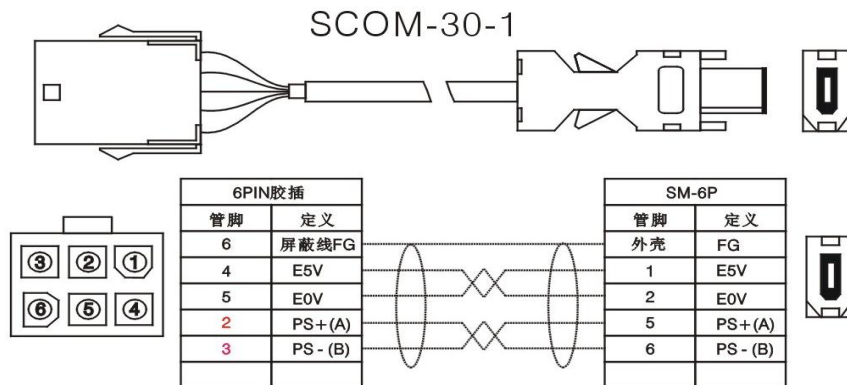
SCOM-30-1

③ ② ①
⑥ ⑤ ④

| 6PIN胶插 | |
|---|---|
| 管脚 | 定义 |
| 6 | 屏蔽线FG |
| 4 | E5V |
| 5 | E0V |
| 2 | PS+(A) |
| 3 | PS-(B) |
| | |

| SM-6P | |
|---|---|
| 管脚 | 定义 |
| 外壳 | FG |
| 1 | E5V |
| 2 | E0V |
| 5 | PS+(A) |
| 6 | PS-(B) |
| | |